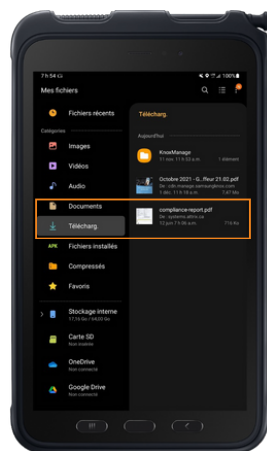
7 h 54 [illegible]

100 %

Mes fichiers

Fichiers récents

Catégories

Images

Vidéos

Audio

Documents

Télécharg

Fichiers installés

Compressés

Favoris

Stockage interne

17,16 Go / 64,00 Go

Carte SD

Non insérée

OneDrive

Non connecté

Google Drive

Non connecté

Télécharg

Aujourd'hui

KnoxManage

11 nov. 11 h 53 a.m.

1 élément

Octobre 2021 - G...fleur 21.02.pdf

De : cdn.manage.samsungknox.com

Déc. 11 h 18 a.m.

7,47 Mo

compliance-report.pdf

De : systems.admin.ca

12 juin 7 h 06 a.m.

718 Ko